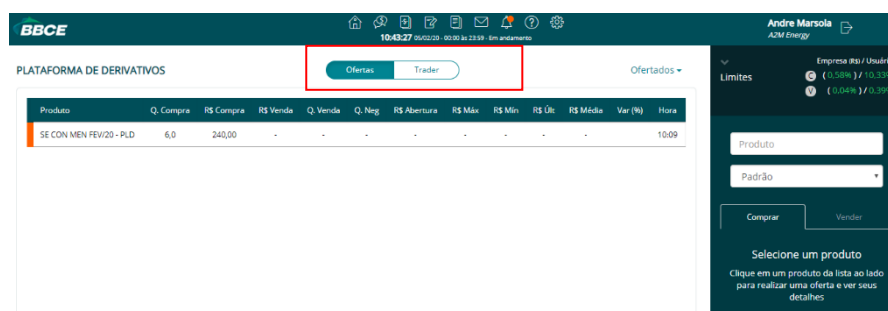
BBCE

10:43:27 05/02/20 - 00:00 às 23:59 - Em andamento

Andre Marsola
A2M Energy

PLATAFORMA DE DERIVATIVOS

Ofertas Trader

Ofertados

| Produto | Q. Compra | R$ Compra | R$ Venda | Q. Venda | Q. Neg | R$ Abertura | R$ Máx | R$ Mín | R$ Últ | R$ Média | Var (%) | Hora |
|---|---|---|---|---|---|---|---|---|---|---|---|---|
| SE CON MEN FEV/20 - PLD | 6,0 | 240,00 | - | - | - | - | - | - | - | - | - | 10:09 |

Limites

Empresa (R$) / Usuári

C ( 0,58% ) / 10,33

V ( 0,04% ) / 0,39

Produto

Padrão

Comprar Vender

Selecione um produto

Clique em um produto da lista ao lado para realizar uma oferta e ver seus detalhes